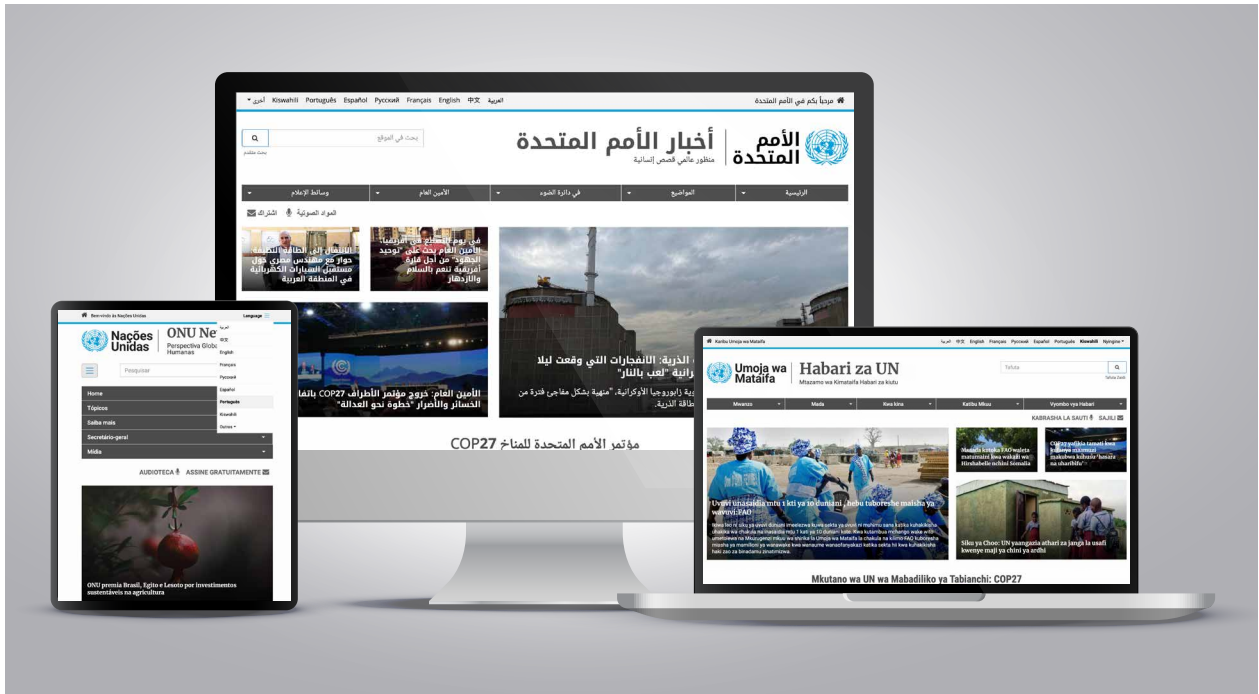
مرحباً بكم في الأمم المتحدة

العربية 中文 English Français Русский Español Português Kiswahili أخرى

الأمم المتحدة | أخبار الأمم المتحدة
منظور عالمي قصص إنسانية

بحث في الموقع
بحث متقدم

الرئيسية | المواضيع | في دائرة الضوء | الأمين العام | وسائط الإعلام

المواد الصوتية | اشترك

في يوم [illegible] أفريقيا: الأمين العام يحث على "توحيد الجهود" من أجل قارة أفريقية تنعم بالسلام والازدهار

الانتقال إلى الطاقة النظيفة: حوار مع مهندس مصري حول مستقبل السيارات الكهربائية في المنطقة العربية

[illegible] الذرية: الانفجارات التي وقعت ليلا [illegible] الأوكرانية "لعب بالنار"

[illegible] زابوروجيا الأوكرانية: "منهية بشكل مفاجئ فترة من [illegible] الطاقة الذرية.

الأمين العام: خروج مؤتمر الأطراف COP27 باتفاق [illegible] الخسائر والأضرار "خطوة نحو العدالة"

مؤتمر الأمم المتحدة للمناخ COP27

Bem-vindo às Nações Unidas
Language
Nações Unidas | ONU Ne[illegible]
Perspectiva Global Histórias Humanas
Pesquisar
العربية
中文
English
Français
Русский
Español
Português
Kiswahili
Outras
Home
Tópicos
Saiba mais
Secretário-geral
Mídia
AUDIOTECA ASSINE GRATUITAMENTE
ONU premia Brasil, Egito e Lesoto por investimentos sustentáveis na agricultura

Karibu Umoja wa Mataifa
العربية 中文 English Français Русский Español Português Kiswahili Nyingine
Umoja wa Mataifa | Habari za UN
Mtazamo wa Kimataifa Habari za kutu
Tafuta
Tafuta Zaidi
Mwanzo | Mada | Kwa kina | Katibu Mkuu | Vyombo vya Habari
KABRASHA LA SAUTI SAJILI
Uwezi unasaidia mtu 1 kti ya 10 duniani , hebu tuboreshe maisha ya wavuvi: FAO
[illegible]
Mamilu katika FAO waleta matumaini kwa wakulima Hirshabelle nchini Somalia
COP27 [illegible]
Siku ya Choo: UN yaangazia athari za janga la usafi kwenye maji ya chini ya ardhi
Mkutano wa UN wa Mabadiliko ya Tabianchi: COP27